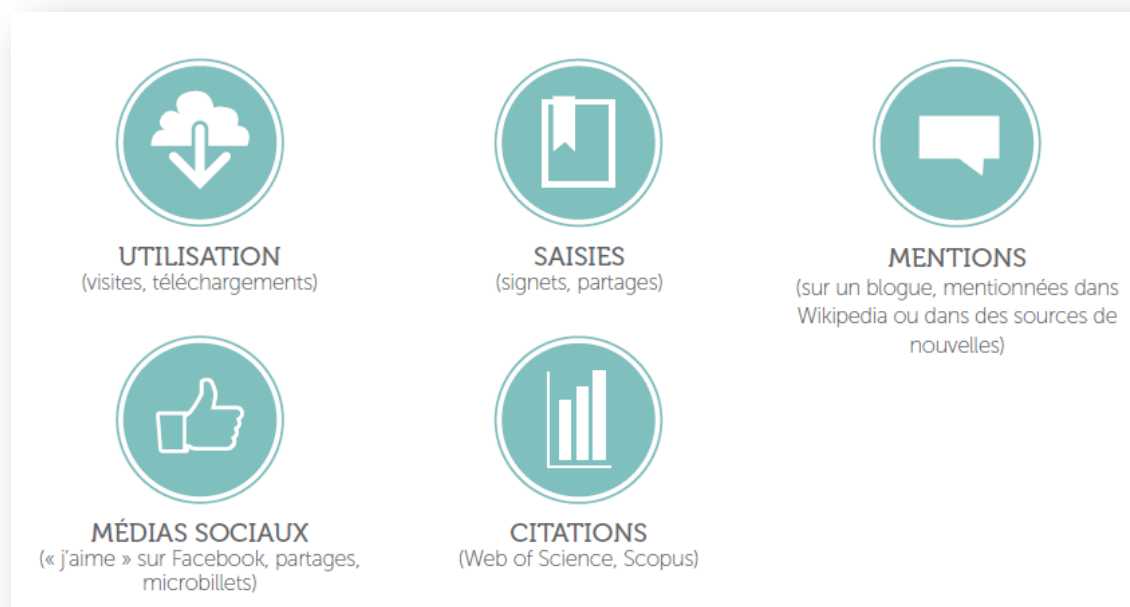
UTILISATION
(visites, téléchargements)

SAISIES
(signets, partages)

MENTIONS
(sur un blogue, mentionnées dans Wikipedia ou dans des sources de nouvelles)

MÉDIAS SOCIAUX
(« j'aime » sur Facebook, partages, microbillets)

CITATIONS
(Web of Science, Scopus)